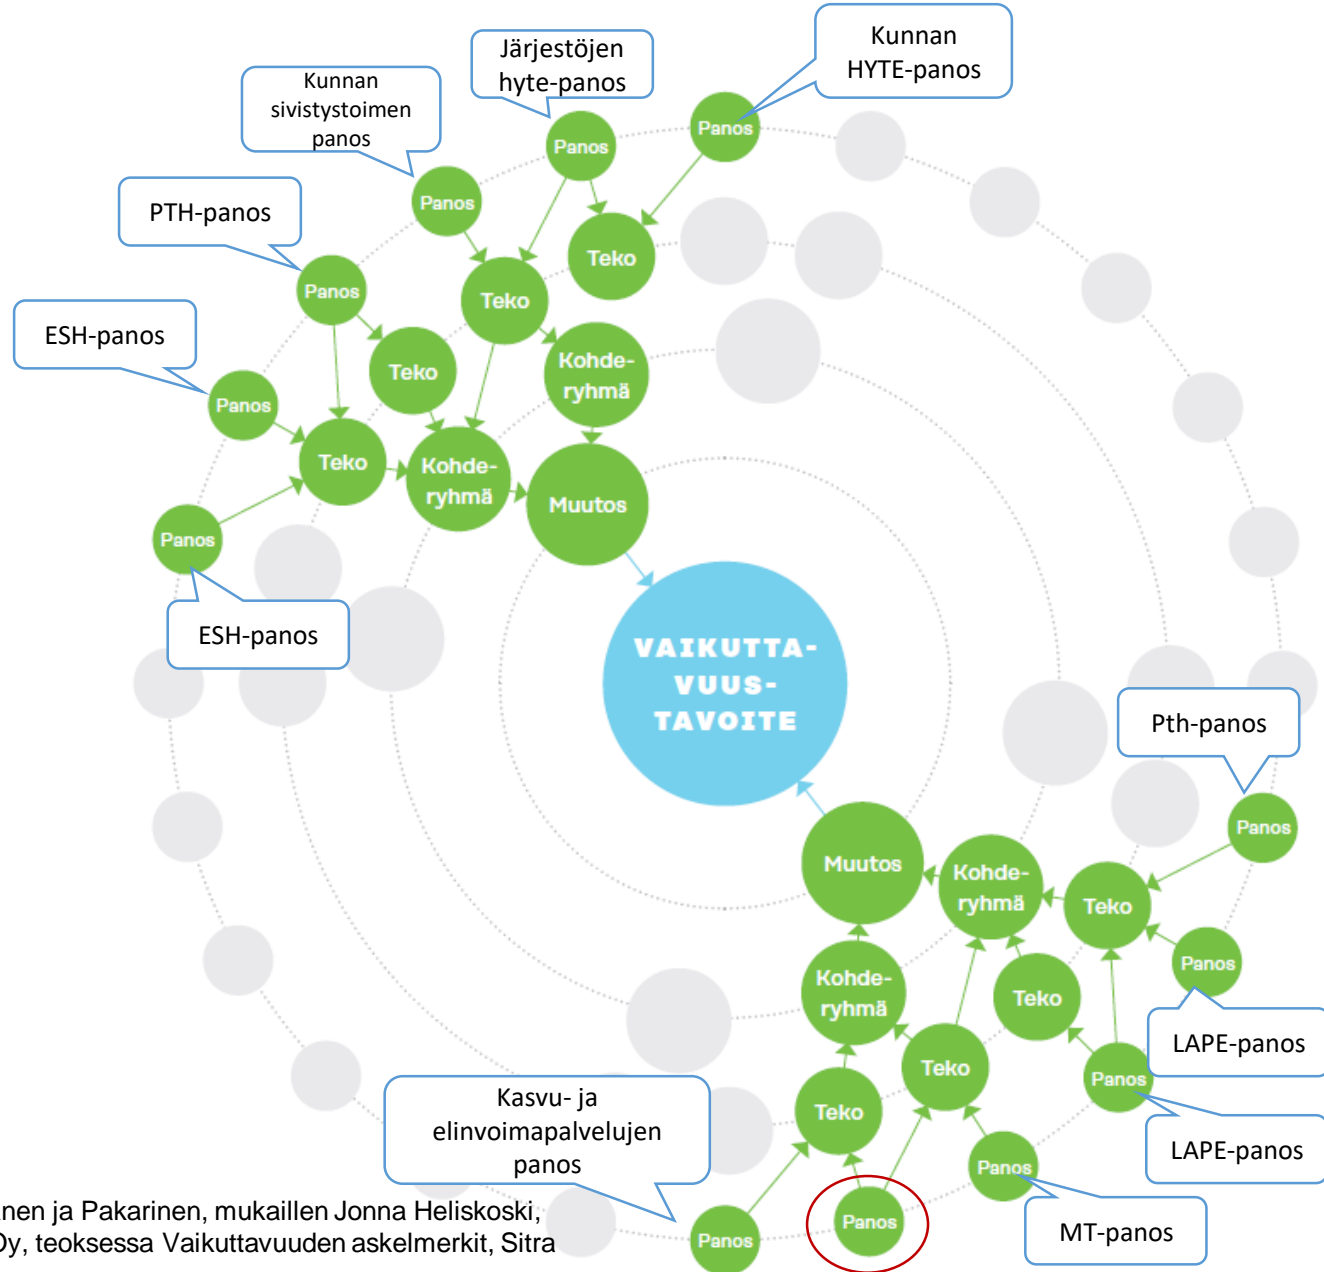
Järjestöjen hyte-panos

Kunnan HYTE-panos

Kunnan sivistystoimen panos

PTH-panos

ESH-panos

Panos

Panos

Panos

Panos

Teko

Teko

Teko

Kohde-ryhmä

Panos

Teko

Kohde-ryhmä

Muutos

Panos

ESH-panos

VAIKUTTA-VUUS-TAVOITE

Pth-panos

Panos

Muutos

Kohde-ryhmä

Teko

Panos

LAPE-panos

Kohde-ryhmä

Teko

Teko

Panos

LAPE-panos

Teko

Panos

Kasvu- ja elinvoimapalvelujen panos

Panos

Panos

MT-panos

nen ja Pakarinen, mukaillen Jonna Heliskoski, Oy, teoksessa Vaikuttavuuden askelmerkit, Sitra